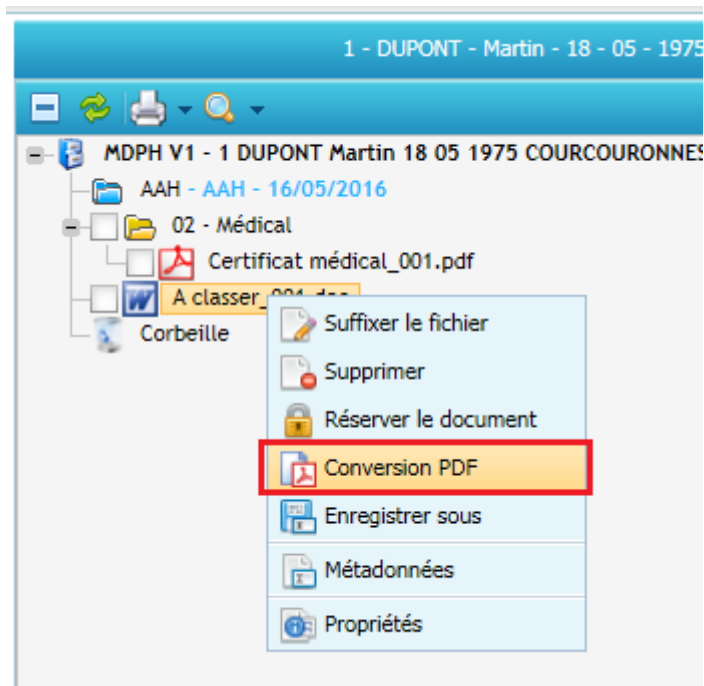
1 - DUPONT - Martin - 18 - 05 - 1975

MDPH V1 - 1 DUPONT Martin 18 05 1975 COURCOURONNES

AAH - AAH - 16/05/2016

02 - Médical

Certificat médical_001.pdf

A classer_001.doc

Corbeille

Suffixer le fichier

Supprimer

Réserver le document

Conversion PDF

Enregistrer sous

Métadonnées

Propriétés